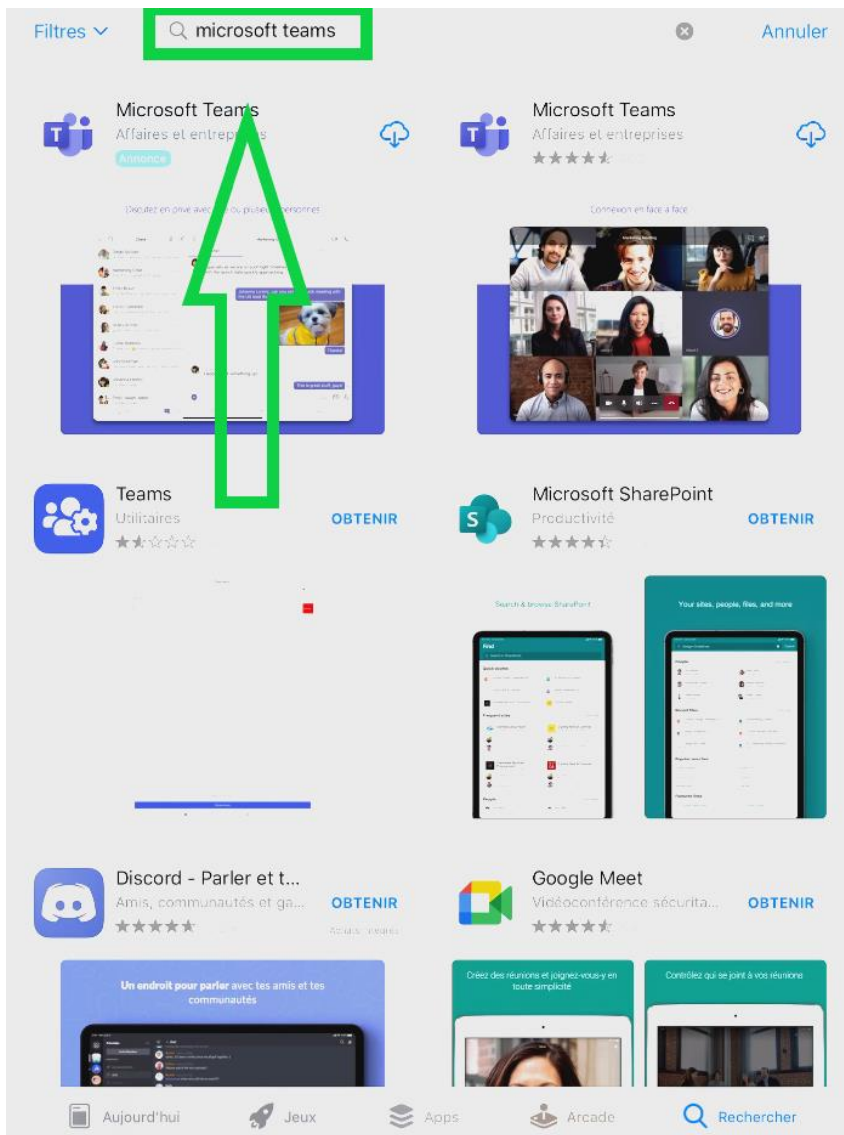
Filtres microsoft teams Annuler

Microsoft Teams
Affaires et entreprises
Annonce

Discutez en privé avec une ou plusieurs personnes

Microsoft Teams
Affaires et entreprises

Connexion en face à face

Teams
Utilitaires
OBTENIR

Microsoft SharePoint
Productivité
OBTENIR

Search & browse SharePoint

Your sites, people, files, and more

Discord - Parler et t...
Amis, communautés et ga...
OBTENIR
Achats intégrés

Google Meet
Vidéoconférence sécurita...
OBTENIR

Un endroit pour parler avec tes amis et tes communautés

Créez des réunions et joignez-vous-y en toute simplicité

Contrôlez qui se joint à vos réunions

Aujourd'hui Jeux Apps Arcade Rechercher